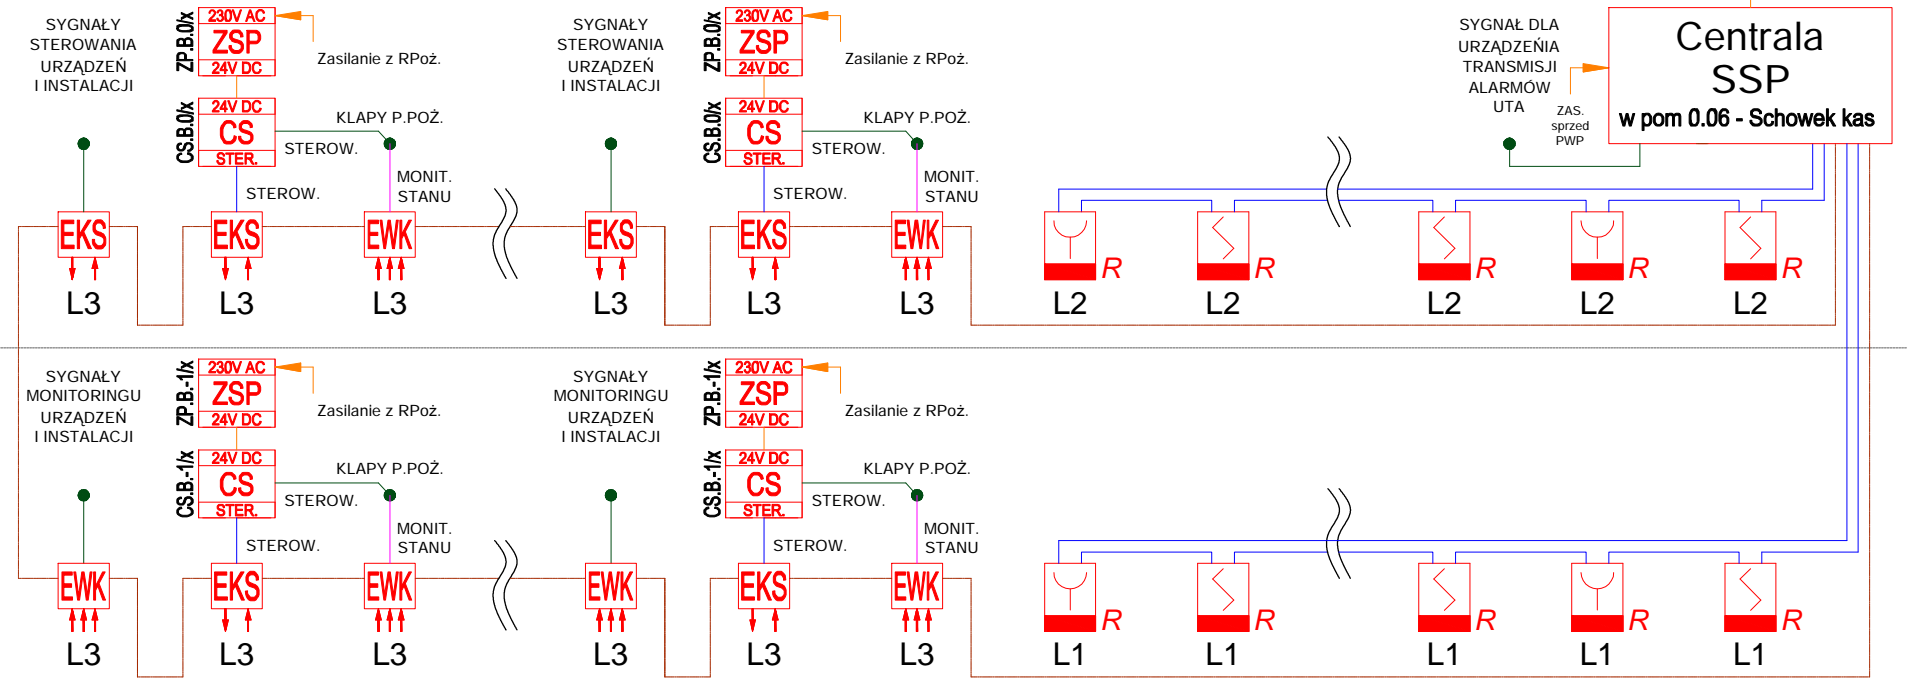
SYGNAŁY STEROWANIA URZĄDZEŃ I INSTALACJI

ZP.B.0/x
230V AC
ZSP
24V DC
Zasilanie z RPoż.

CS.B.0/x
24V DC
CS
STER.
KLAPY P.POŻ.
STEROW.
STEROW.
MONIT. STANU

EKS
L3
EKS
L3
EWK
L3

SYGNAŁY STEROWANIA URZĄDZEŃ I INSTALACJI

ZP.B.0/x
230V AC
ZSP
24V DC
Zasilanie z RPoż.

CS.B.0/x
24V DC
CS
STER.
KLAPY P.POŻ.
STEROW.
STEROW.
MONIT. STANU

EKS
L3
EKS
L3
EWK
L3

SYGNAŁ DLA URZĄDZEŃIA TRANSMISJI ALARMÓW UTA

ZAS. sprzed PWP

Centrala SSP
w pom 0.06 - Schowek kas

R
L2
R
L2
R
L2
R
L2
R
L2

SYGNAŁY MONITORINGU URZĄDZEŃ I INSTALACJI

ZP.B.-1/x
230V AC
ZSP
24V DC
Zasilanie z RPoż.

CS.B.-1/x
24V DC
CS
STER.
KLAPY P.POŻ.
STEROW.
STEROW.
MONIT. STANU

EWK
L3
EKS
L3
EWK
L3

SYGNAŁY MONITORINGU URZĄDZEŃ I INSTALACJI

ZP.B.-1/x
230V AC
ZSP
24V DC
Zasilanie z RPoż.

CS.B.-1/x
24V DC
CS
STER.
KLAPY P.POŻ.
STEROW.
STEROW.
MONIT. STANU

EWK
L3
EKS
L3
EWK
L3

R
L1
R
L1
R
L1
R
L1
R
L1